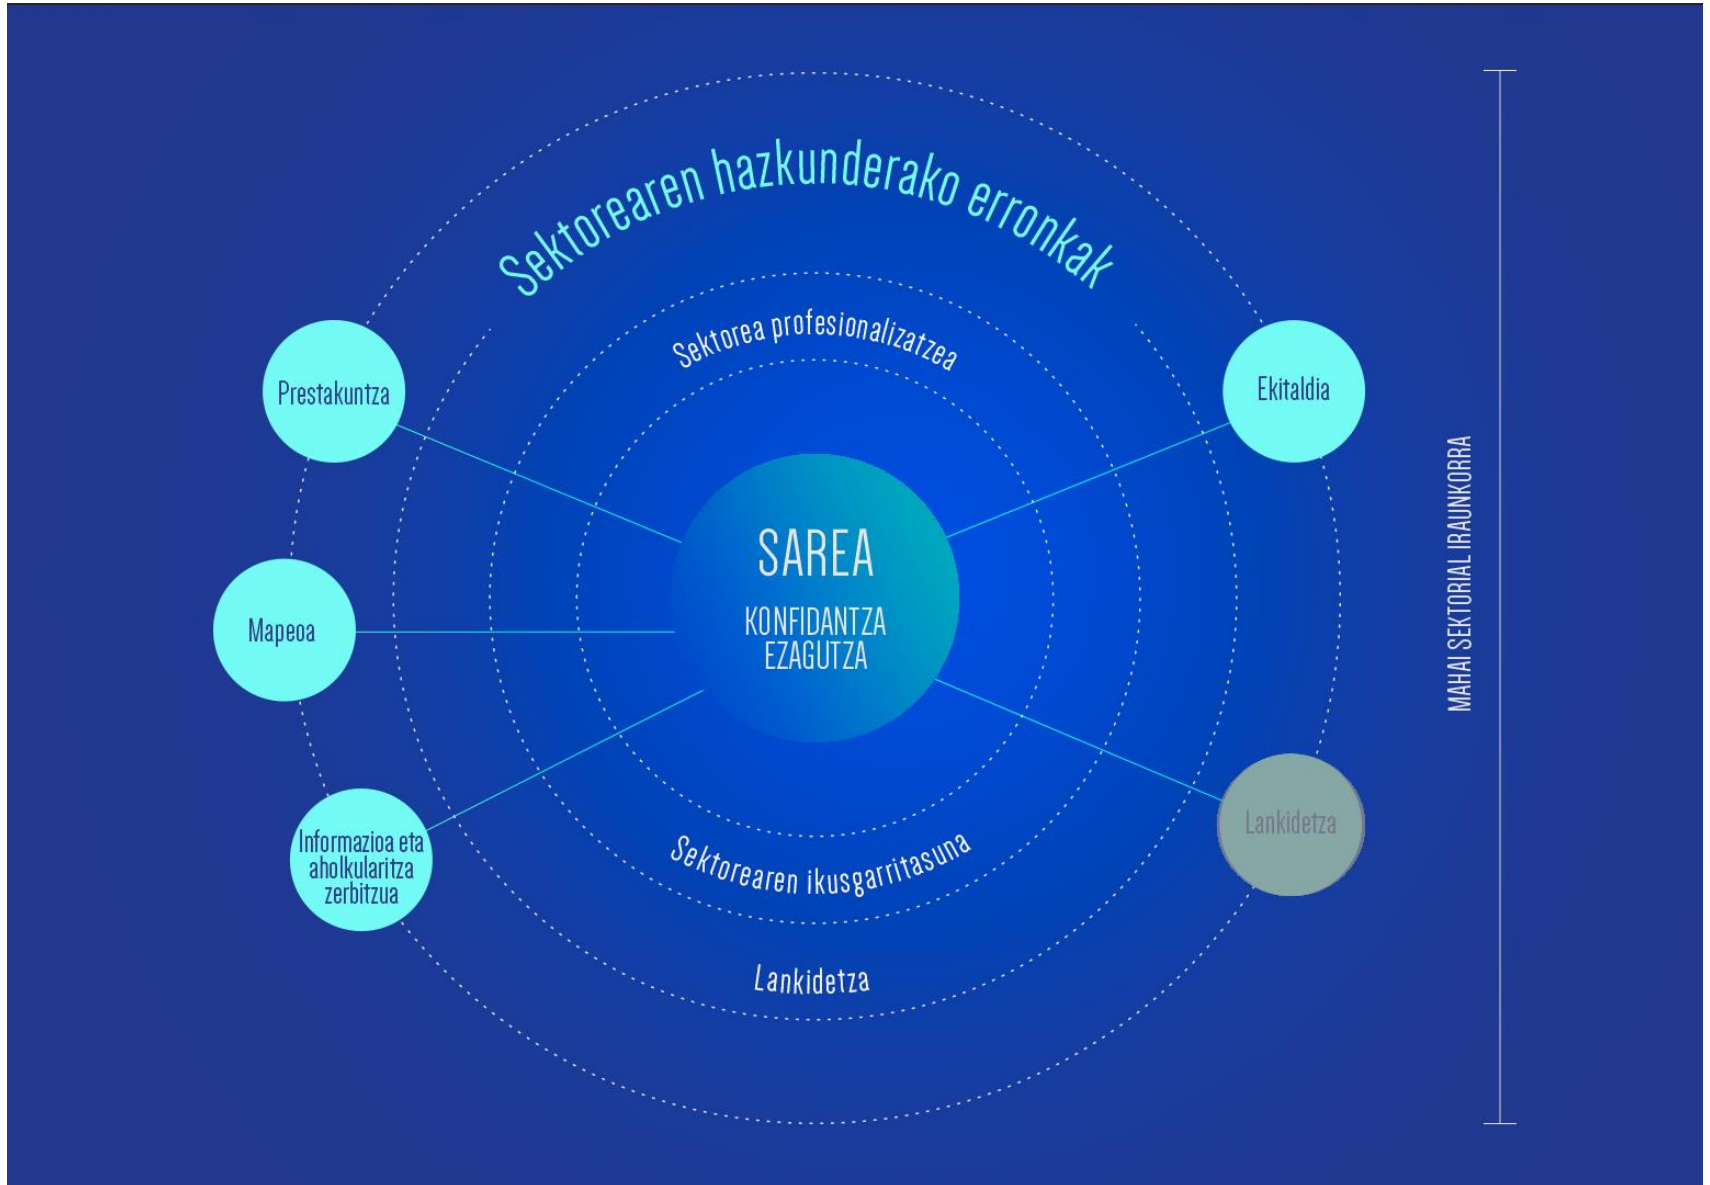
Sektorearen hazkunderako erronkak

Sektorea profesionalizatzea

Prestakuntza

Ekitaldia

SAREA

KONFIDANTZA
EZAGUTZA

Mapeoa

Informazioa eta aholkularitza zerbitzua

Lankidetza

Sektorearen ikusgarritasuna

Lankidetza

MAHAI SEKTORIAL IRAUNKORRA